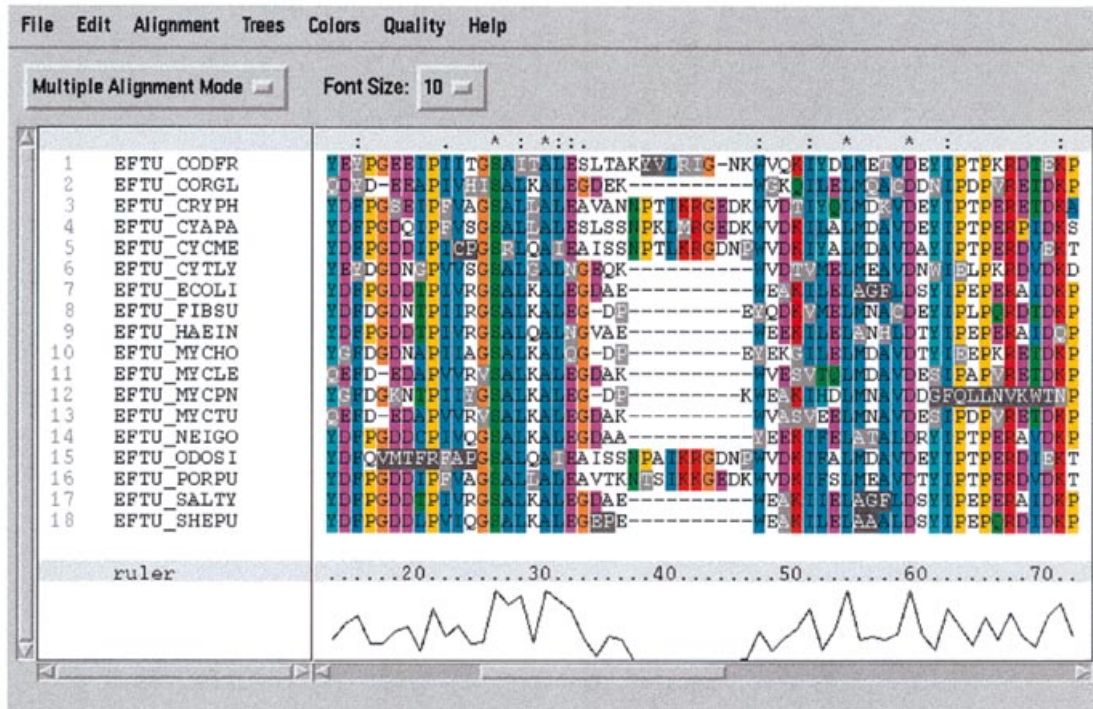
File Edit Alignment Trees Colors Quality Help

Multiple Alignment Mode

Font Size: 10

| | | |
|---|---|---|
| | | : . * : *::. : : * * : : |
| 1 | EFTU_CODFR | YEYPGEEIPIITGSAITALESLTAKPVIRIG-NKWVQKIYDLMETVDEYIPTPKRDIEKP |
| 2 | EFTU_CORGL | QDYD-EEAPIVHISALKALEGDEK---------WGKQILELMQAVDDNIPDPVRETDKP |
| 3 | EFTU_CRYPH | YDFPGSETPFVAGSALLALEAVANNPTIKRGEDKWVDTIYQLMDKVDEYIPTPERETDKA |
| 4 | EFTU_CYAPA | YDFPGDQIPFVSGSALLALESLSSNPKLMRGEDKWVDKILALMDAVDEYIPTPERPIDKS |
| 5 | EFTU_CYCME | YDFPGDDIPIICPGSALQAIEAISSNPTLKRGDNPWVDKIYALMDAVDAYIPTPERDVEKT |
| 6 | EFTU_CYTLY | YEFDGDNSPVVSGSALNALNGEQK---------VVDTVMELMEAVDNWIELPKRDVDKD |
| 7 | EFTU_ECOLI | YDFPGDDTPIVRGSALKALEGDAE---------WEAKILELAGFLDSYIPEPERAIDKP |
| 8 | EFTU_FIBSU | YDFDGDNIPIIRGSALGALNGVAE---------EYQDAVMELMNACDEYIPLPQRDIDKP |
| 9 | EFTU_HAEIN | YDFPGDDTPIVRGSALQALNGVAE---------WEEKILELANHLDTYIPEPERAIDQP |
| 10 | EFTU_MYCHO | YGFDGDNAPIIAGSALKALQG-DP---------EYEKGILELMDAVDTYIEEPKRETDKP |
| 11 | EFTU_MYCLE | QEFD-EDAPVVRVSALKALEGDAK---------WVESVTQLMDAVDESIPAPVRETDKP |
| 12 | EFTU_MYCPN | YGFDGKNTPIIYGSALKALEG-DP---------KWEAKIHDLMNAVDEWIPTPEREVDKP |
| 13 | EFTU_MYCTU | QEFD-EDAPVVRVSALKALEGDAK---------WVASVEELMNAVDESIPDPVRETDKP |
| 14 | EFTU_NEIGO | YDFPGDDTPIVQGSALKALEGDAA---------YEEKIFELATALDRYIPTPERAVDKP |
| 15 | EFTU_ODOSI | YDFQVMTFREAPGSALQAIEAISSNPAIKRGDNPWVDKIFALMDAVDEYIPTPERDIEKT |
| 16 | EFTU_PORPU | YDFPGDDIPFVAGSALLALEAVTKNTSIKRGEDKWVDKIFSLMEAVDTYIPTPERDVDKT |
| 17 | EFTU_SALTY | YDFPGDDTPIVRGSALKALEGDAE---------WEAKILELAGFLDSYIPEPERAIDKP |
| 18 | EFTU_SHEPU | YDFPGDDLPVIQGSALKALEGEPE---------WEAKILELAAALDSYIPEPQRDIDKP |

ruler ......20.........30.........40.........50.........60.........70..